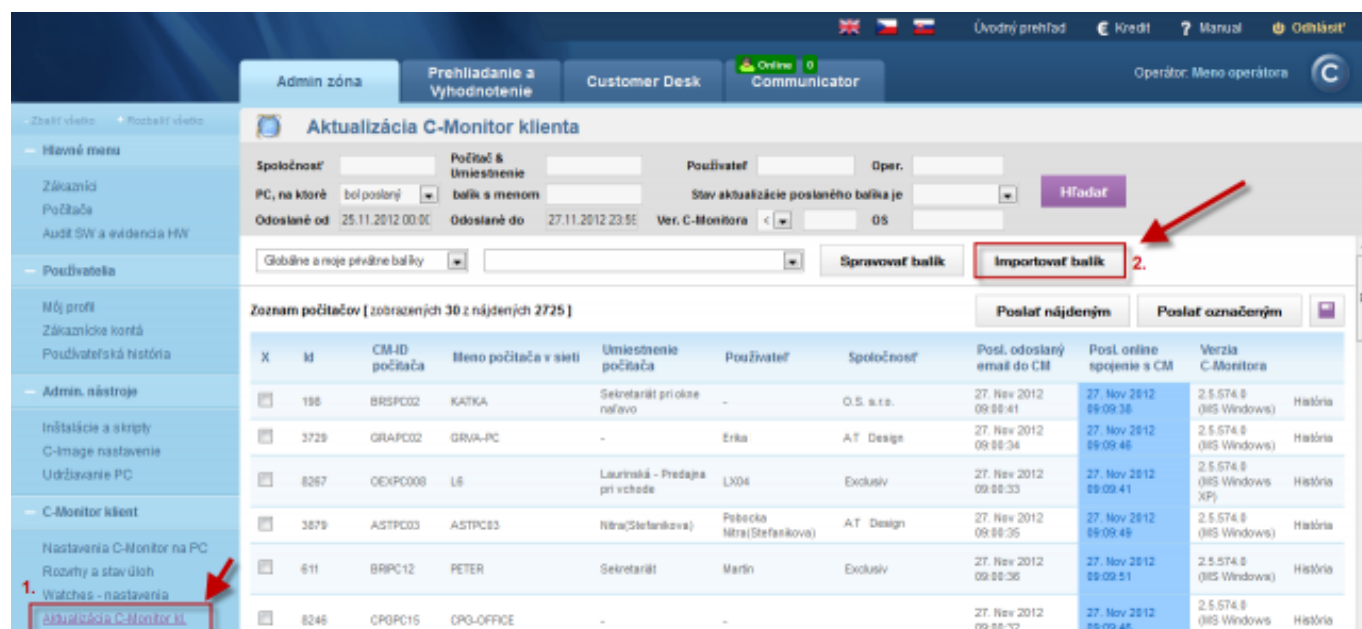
Úvodný prehľad € Kredit ? Manual Odhlásiť

Admin zóna | Prehliadanie a Vyhodnotenie | Customer Desk | Online 0 Communicator

Operátor: Meno operátora

Zbaliť všetko Rozbaliť všetko

Hlavné menu
Zákazníci
Počítače
Audit SW a evidencia HW

Používatelia
Môj profil
Zákaznícke kontá
Používateľská história

Admin. nástroje
Inštalácie a skripty
C-Image nastavenie
Udržiavanie PC

C-Monitor klient
Nastavenia C-Monitor na PC
Rozvrhy a stav úloh
Watches - nastavenia
1. Aktualizácia C-Monitor kl.

Aktualizácia C-Monitor klienta

Spoločnosť | Počítač & Umiestnenie | Používateľ | Oper.
PC, na ktoré bol poslaný | balík s menom | Stav aktualizácie poslaného balíka je | Hľadať
Odoslané od 25.11.2012 00:00 | Odoslané do 27.11.2012 23:59 | Ver. C-Monitora < | OS

Globálne a moje privátne balíky | Spravovať balík | Importovať balík 2.

Zoznam počítačov [ zobrazených 30 z nájdených 2725 ] | Poslať nájdeným | Poslať označeným

| X | Id | CM-ID počítača | Meno počítača v sieti | Umiestnenie počítača | Používateľ | Spoločnosť | Posl. odoslaný email do CM | Posl. online spojenie s CM | Verzia C-Monitora | |
|---|---|---|---|---|---|---|---|---|---|---|
| | 198 | BRSPC02 | KATKA | Sekretariát pri okne naľavo | - | O.S. s.r.o. | 27. Nov 2012 09:00:41 | 27. Nov 2012 09:09:38 | 2.5.574.0 (MS Windows) | História |
| | 3729 | GRAPC02 | GRVA-PC | - | Erika | A.T. Design | 27. Nov 2012 09:00:34 | 27. Nov 2012 09:09:46 | 2.5.574.0 (MS Windows) | História |
| | 8267 | OEXPC008 | L6 | Laurinská - Predajňa pri vchode | LX04 | Exclusiv | 27. Nov 2012 09:00:33 | 27. Nov 2012 09:09:41 | 2.5.574.0 (MS Windows XP) | História |
| | 3879 | ASTPC03 | ASTPC03 | Nitra(Stefanikova) | Pobocka Nitra(Stefanikova) | A.T. Design | 27. Nov 2012 09:00:35 | 27. Nov 2012 09:09:49 | 2.5.574.0 (MS Windows) | História |
| | 611 | BRIPC12 | PETER | Sekretariát | Martin | Exclusiv | 27. Nov 2012 09:00:36 | 27. Nov 2012 09:09:51 | 2.5.574.0 (MS Windows) | História |
| | 8246 | CPGPC15 | CPG-OFFICE | - | | | 27. Nov 2012 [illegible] | 27. Nov 2012 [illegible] | 2.5.574.0 (MS Windows) | História |